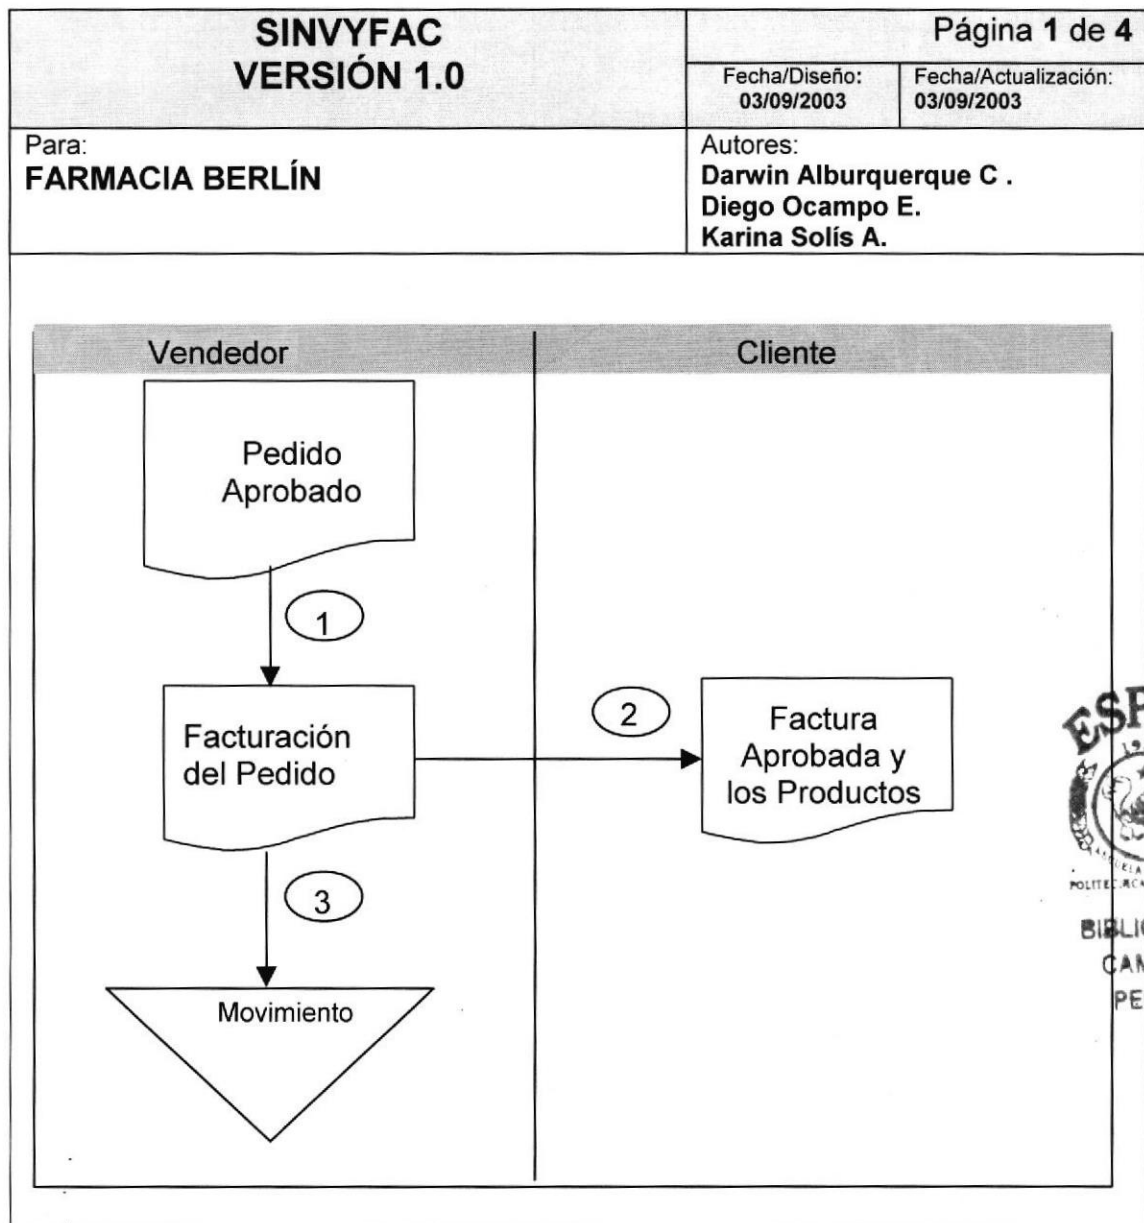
SINVYFAC
VERSIÓN 1.0

Página 1 de 4

Fecha/Diseño: 03/09/2003

Fecha/Actualización: 03/09/2003

Para:
FARMACIA BERLÍN

Autores:
Darwin Alburquerque C .
Diego Ocampo E.
Karina Solís A.

Vendedor

Cliente

Pedido Aprobado

1

Facturación del Pedido

2

Factura Aprobada y los Productos

3

Movimiento

ESP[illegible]

POLITEC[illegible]

BIBLI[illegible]
CAM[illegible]
PE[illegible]